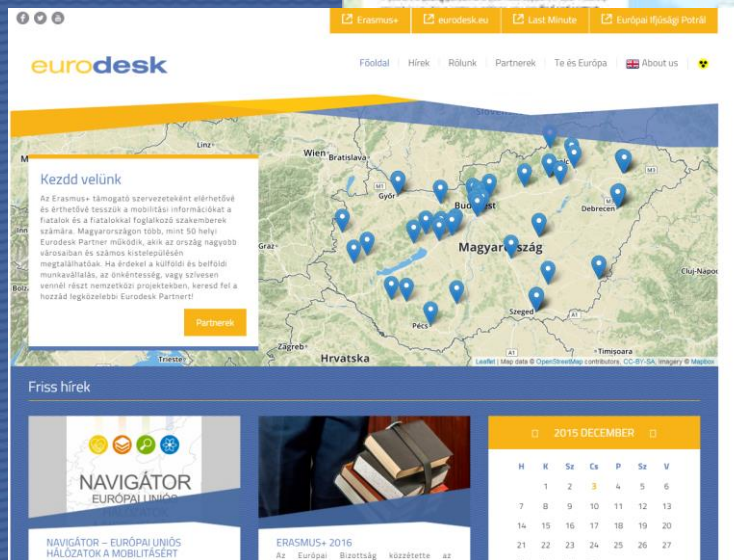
Erasmus+ | eurodesk.eu | Last Minute | Európai Ifjúsági Portál

eurodesk

Főoldal | Hírek | Rólunk | Partnerek | Te és Európa | About us

Kezdd velünk

Az Erasmus+ támogató szervezeteként elérhetővé és érthetővé tesszük a mobilitási információkat a fiatalok és a fiatalokkal foglalkozó szakemberek számára. Magyarországon több, mint 50 helyi Eurodesk Partner működik, akik az ország nagyobb városaiban és számos kistelepülésén megtalálhatóak. Ha érdekel a külföldi és belföldi munkavállalás, az önkéntesség, vagy szívesen vennél részt nemzetközi projektekben, keresd fel a hozzád legközelebbi Eurodesk Partnert!

Partnerek

Linz, Wien, Bratislava, Győr, Budapest, Debrecen, Magyarország, Cluj-Napoca, Szeged, Pécs, Zagreb, Hrvatska, Trieste, Timișoara

Leaflet | Map data © OpenStreetMap contributors, CC-BY-SA, Imagery © Mapbox

Friss hírek

NAVIGÁTOR
EURÓPAI UNIÓS

NAVIGÁTOR – EURÓPAI UNIÓS HÁLÓZATOK A MOBILITÁSÉRT

ERASMUS+ 2016
Az Európai Bizottság közzétette az

2015 DECEMBER

| H | K | Sz | Cs | P | Sz | V |
|---|---|---|---|---|---|---|
| | 1 | 2 | 3 | 4 | 5 | 6 |
| 7 | 8 | 9 | 10 | 11 | 12 | 13 |
| 14 | 15 | 16 | 17 | 18 | 19 | 20 |
| 21 | 22 | 23 | 24 | 25 | 26 | 27 |